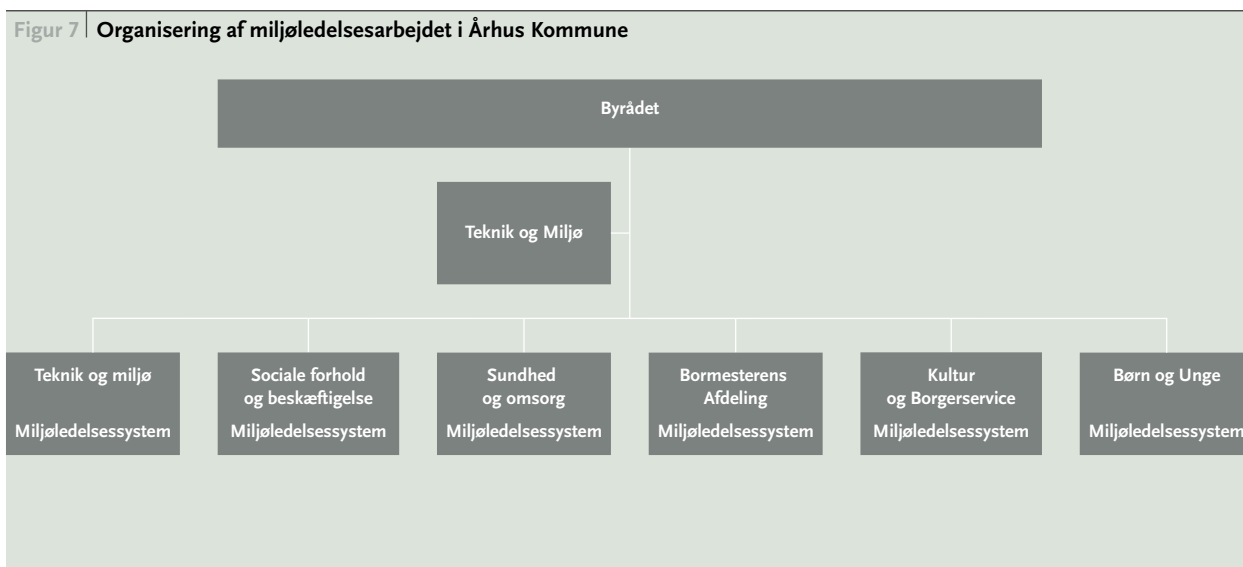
Figur 7 | Organisering af miljøledelsesarbejdet i Århus Kommune

Byrådet

Teknik og Miljø

Teknik og miljø

Miljøledelsessystem

Sociale forhold og beskæftigelse

Miljøledelsessystem

Sundhed og omsorg

Miljøledelsessystem

Bormesterens Afdeling

Miljøledelsessystem

Kultur og Borgerservice

Miljøledelsessystem

Børn og Unge

Miljøledelsessystem